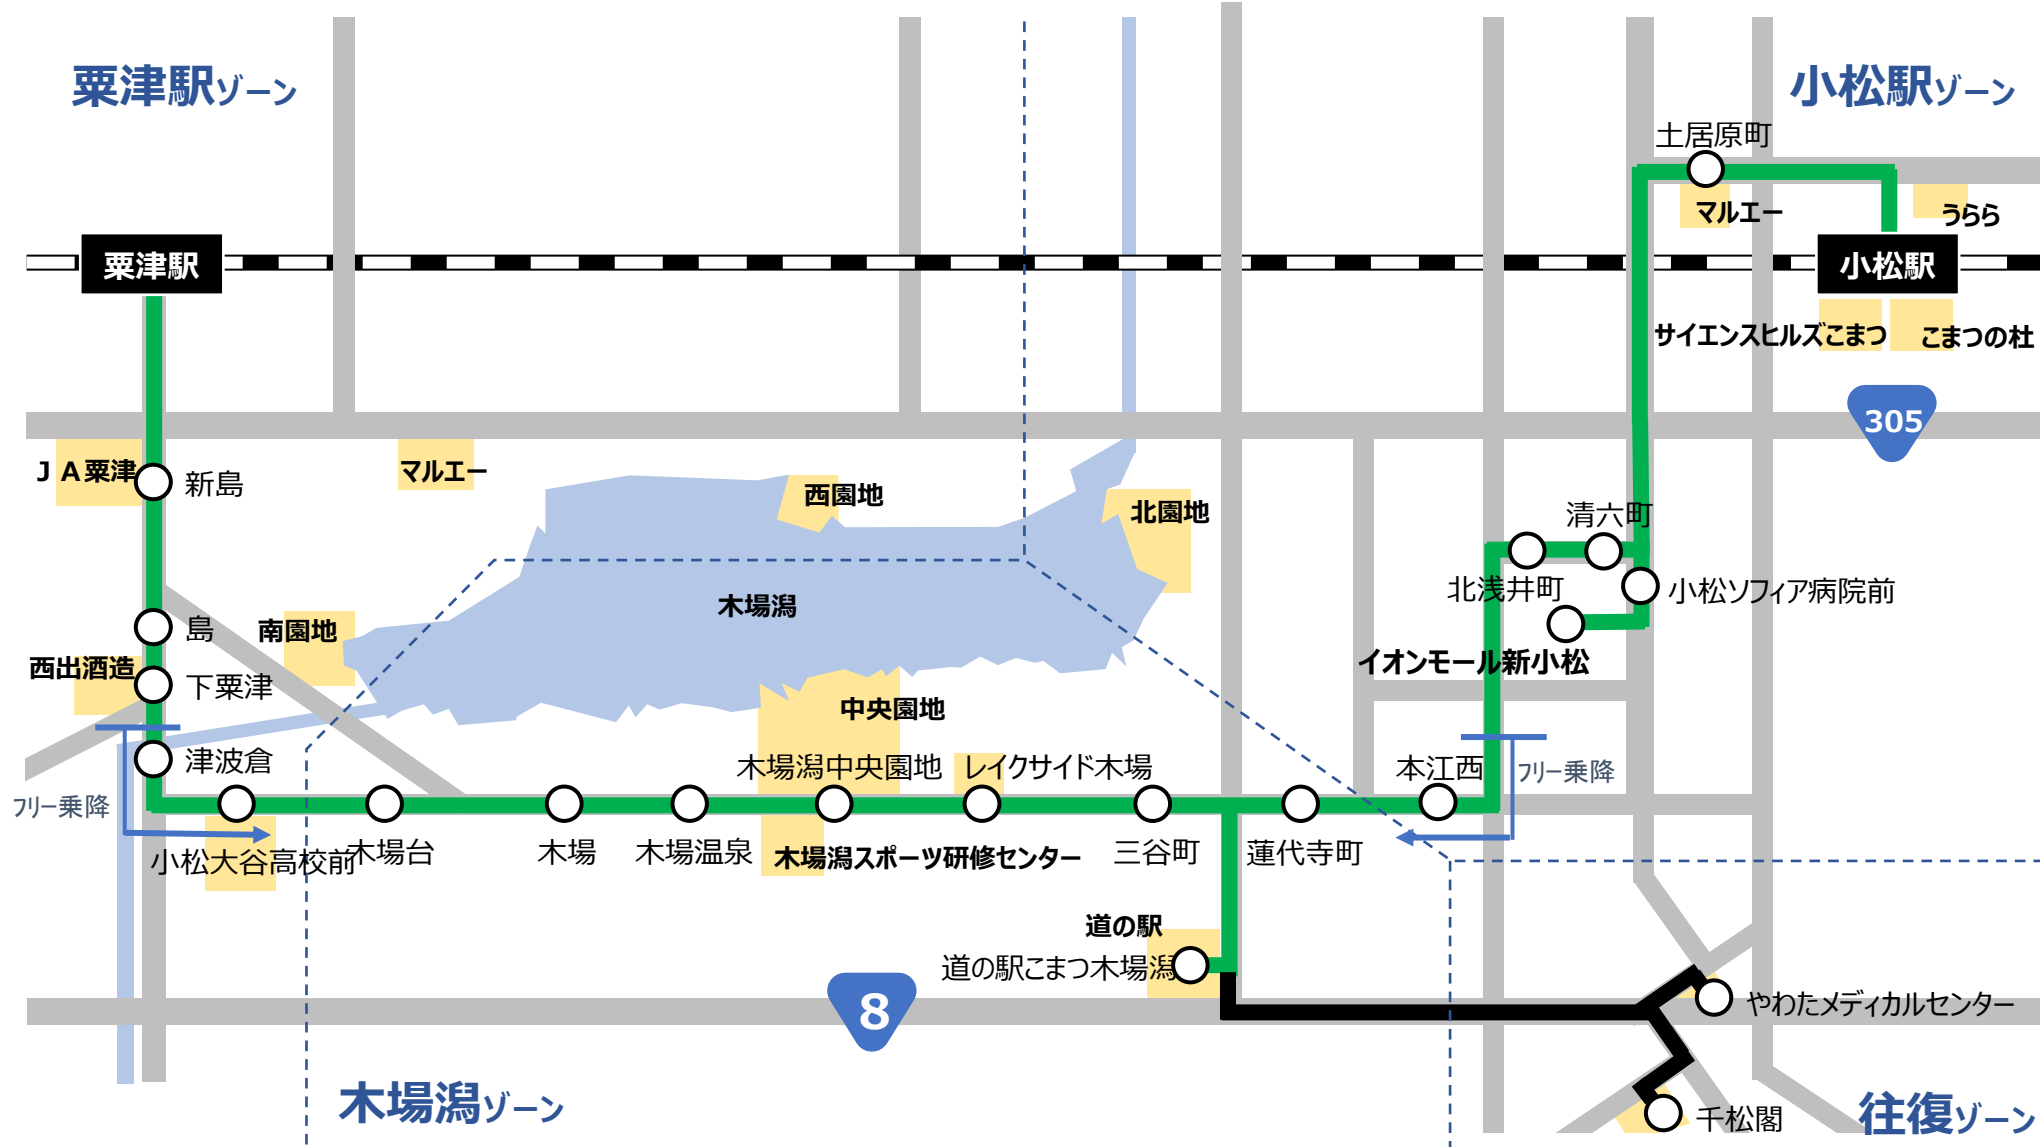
粟津駅ゾーン

小松駅ゾーン

土居原町

マルエー

うらら

粟津駅

小松駅

サイエンスヒルズこまつ

こまつの杜

305

JA粟津

新島

マルエー

西園地

北園地

清六町

北浅井町

小松ソフィア病院前

木場潟

島

南園地

イオンモール新小松

西出酒造

下粟津

中央園地

津波倉

木場潟中央園地

レイクサイド木場

本江西

フリー乗降

フリー乗降

小松大谷高校前

木場台

木場

木場温泉

木場潟スポーツ研修センター

三谷町

蓮代寺町

道の駅

道の駅こまつ木場潟

8

やわたメディカルセンター

木場潟ゾーン

千松閣

往復ゾーン